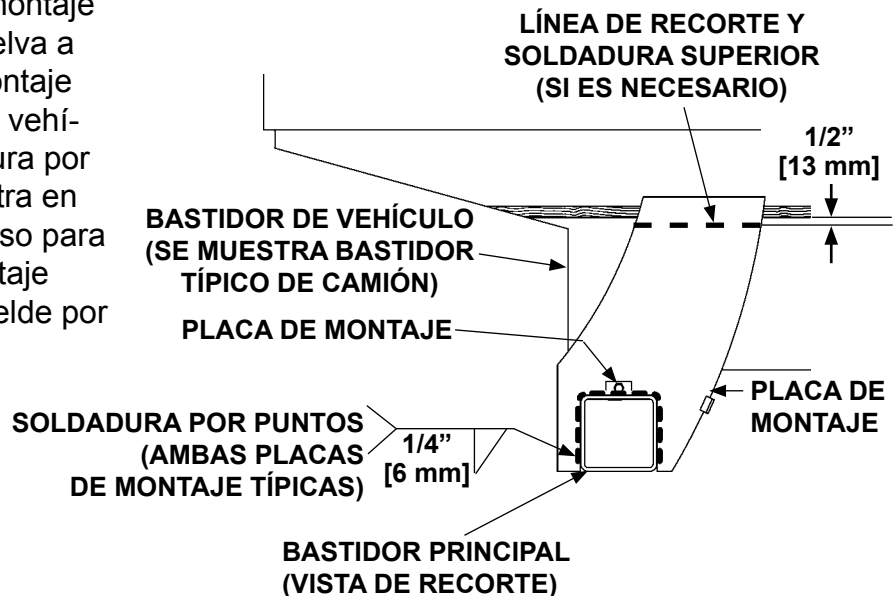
montaje
elva a
ntaje
vehí-
ura por
tra en
so para
taje
elde por

LÍNEA DE RECORTE Y SOLDADURA SUPERIOR (SI ES NECESARIO)

1/2" [13 mm]

BASTIDOR DE VEHÍCULO (SE MUESTRA BASTIDOR TÍPICO DE CAMIÓN)

PLACA DE MONTAJE

PLACA DE MONTAJE

SOLDADURA POR PUNTOS (AMBAS PLACAS DE MONTAJE TÍPICAS)

1/4" [6 mm]

BASTIDOR PRINCIPAL (VISTA DE RECORTE)